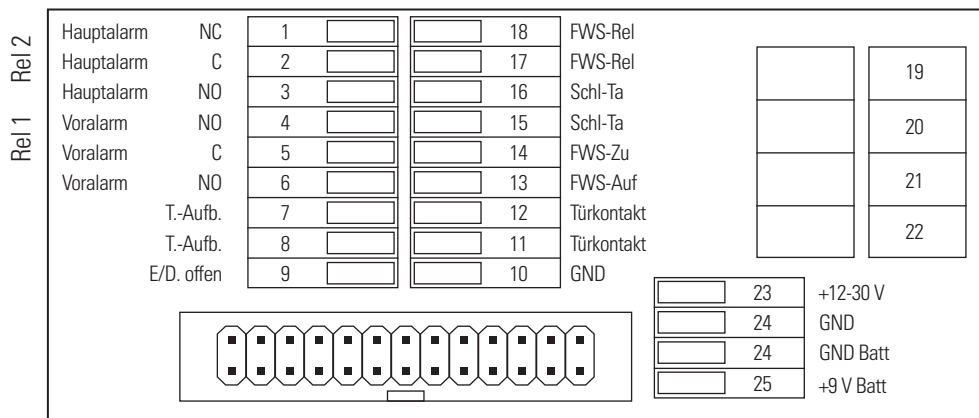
Rel 2

Rel 1

| | | | | |
|---|---|---|---|---|
| Hauptalarm | NC | 1 | 18 | FWS-Rel |
| Hauptalarm | C | 2 | 17 | FWS-Rel |
| Hauptalarm | NO | 3 | 16 | Schl-Ta |
| Voralarm | NO | 4 | 15 | Schl-Ta |
| Voralarm | C | 5 | 14 | FWS-Zu |
| Voralarm | NO | 6 | 13 | FWS-Auf |
| | T.-Aufb. | 7 | 12 | Türkontakt |
| | T.-Aufb. | 8 | 11 | Türkontakt |
| | E/D. offen | 9 | 10 | GND |

19

20

21

22

| | |
|---|---|
| 23 | +12-30 V |
| 24 | GND |
| 24 | GND Batt |
| 25 | +9 V Batt |